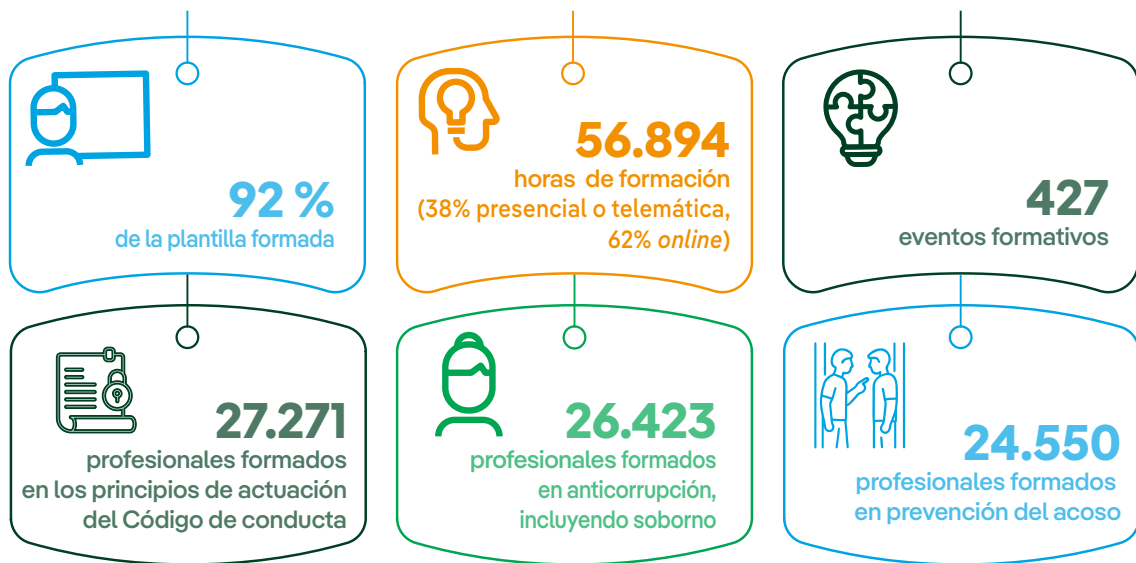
92 %
de la plantilla formada

56.894
horas de formación
(38% presencial o telemática, 62% *online*)

427
eventos formativos

27.271
profesionales formados en los principios de actuación del Código de conducta

26.423
profesionales formados en anticorrupción, incluyendo soborno

24.550
profesionales formados en prevención del acoso